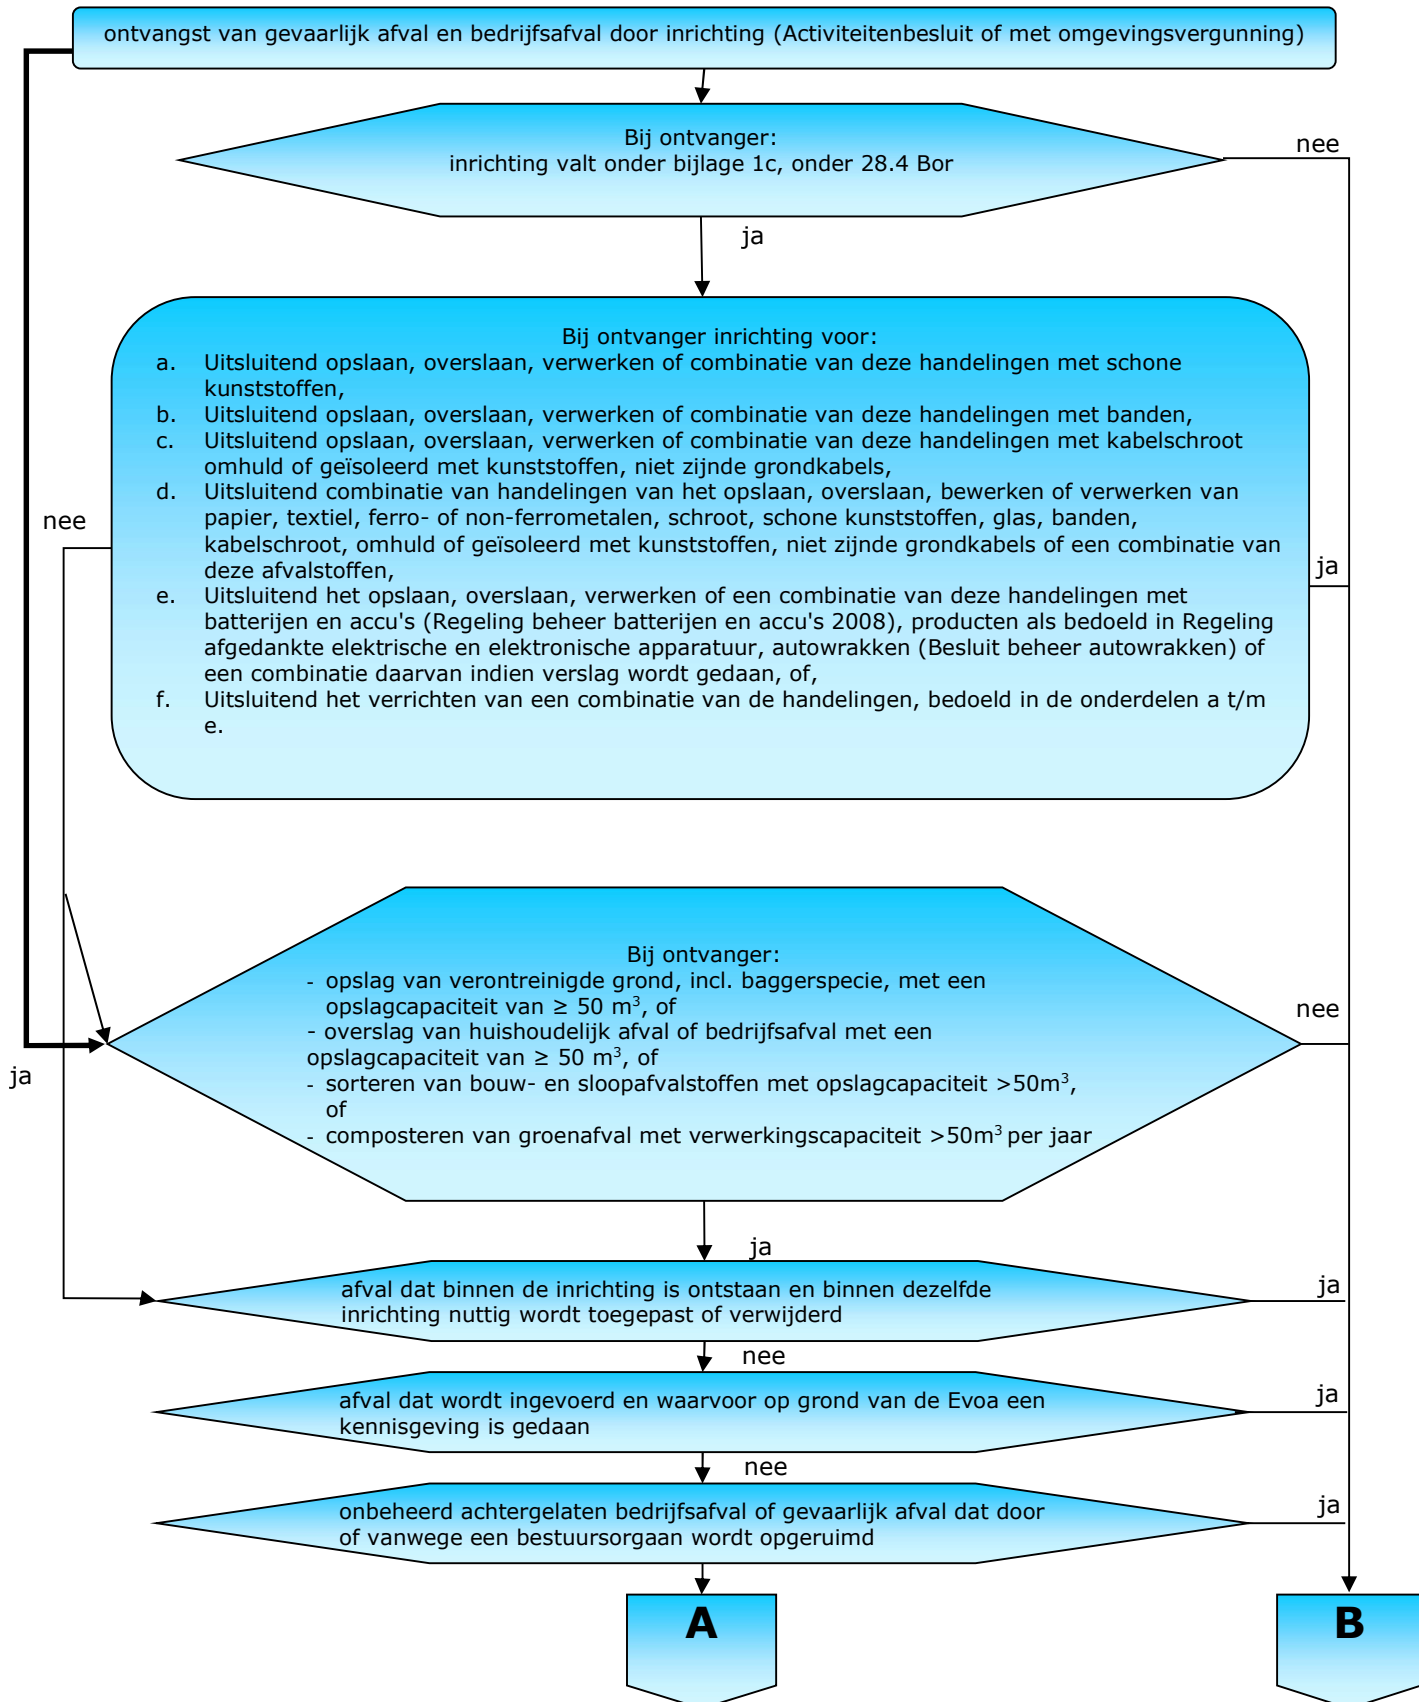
ontvangst van gevaarlijk afval en bedrijfsafval door inrichting (Activiteitenbesluit of met omgevingsvergunning)

Bij ontvanger:
inrichting valt onder bijlage 1c, onder 28.4 Bor

nee

ja

Bij ontvanger inrichting voor:
a. Uitsluitend opslaan, overslaan, verwerken of combinatie van deze handelingen met schone kunststoffen,
b. Uitsluitend opslaan, overslaan, verwerken of combinatie van deze handelingen met banden,
c. Uitsluitend opslaan, overslaan, verwerken of combinatie van deze handelingen met kabelschroot omhuld of geïsoleerd met kunststoffen, niet zijnde grondkabels,
d. Uitsluitend combinatie van handelingen van het opslaan, overslaan, bewerken of verwerken van papier, textiel, ferro- of non-ferrometalen, schroot, schone kunststoffen, glas, banden, kabelschroot, omhuld of geïsoleerd met kunststoffen, niet zijnde grondkabels of een combinatie van deze afvalstoffen,
e. Uitsluitend het opslaan, overslaan, verwerken of een combinatie van deze handelingen met batterijen en accu's (Regeling beheer batterijen en accu's 2008), producten als bedoeld in Regeling afgedankte elektrische en elektronische apparatuur, autowrakken (Besluit beheer autowrakken) of een combinatie daarvan indien verslag wordt gedaan, of,
f. Uitsluitend het verrichten van een combinatie van de handelingen, bedoeld in de onderdelen a t/m e.

nee

ja

Bij ontvanger:
- opslag van verontreinigde grond, incl. baggerspecie, met een opslagcapaciteit van ≥ 50 m$^3$, of
- overslag van huishoudelijk afval of bedrijfsafval met een opslagcapaciteit van ≥ 50 m$^3$, of
- sorteren van bouw- en sloopafvalstoffen met opslagcapaciteit >50m$^3$, of
- composteren van groenafval met verwerkingscapaciteit >50m$^3$ per jaar

nee

ja

ja

afval dat binnen de inrichting is ontstaan en binnen dezelfde inrichting nuttig wordt toegepast of verwijderd

ja

nee

afval dat wordt ingevoerd en waarvoor op grond van de Evoa een kennisgeving is gedaan

ja

nee

onbeheerd achtergelaten bedrijfsafval of gevaarlijk afval dat door of vanwege een bestuursorgaan wordt opgeruimd

ja

A

B